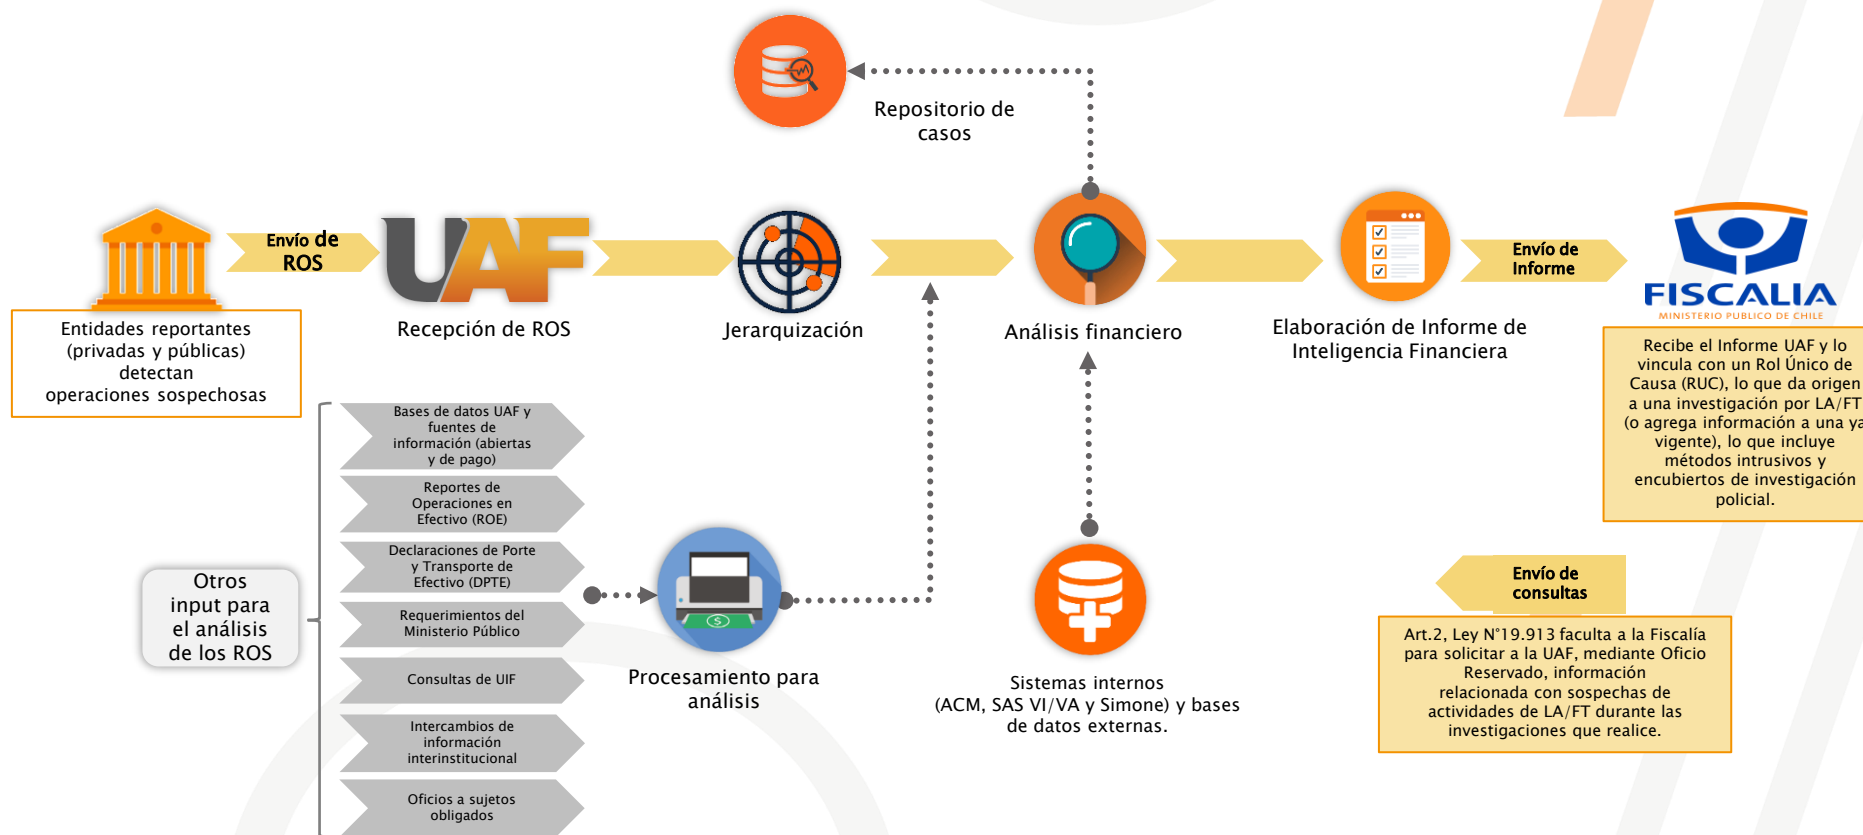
Repositorio de casos

Envío de ROS

UAF

Recepción de ROS

Jerarquización

Análisis financiero

Elaboración de Informe de Inteligencia Financiera

Envío de Informe

FISCALIA
MINISTERIO PUBLICO DE CHILE

Entidades reportantes (privadas y públicas) detectan operaciones sospechosas

Recibe el Informe UAF y lo vincula con un Rol Único de Causa (RUC), lo que da origen a una investigación por LA/FT (o agrega información a una ya vigente), lo que incluye métodos intrusivos y encubiertos de investigación policial.

Bases de datos UAF y fuentes de información (abiertas y de pago)

Reportes de Operaciones en Efectivo (ROE)

Declaraciones de Porte y Transporte de Efectivo (DPTE)

Requerimientos del Ministerio Público

Consultas de UIF

Intercambios de información interinstitucional

Oficios a sujetos obligados

Otros input para el análisis de los ROS

Procesamiento para análisis

Sistemas internos (ACM, SAS VI/VA y Simone) y bases de datos externas.

Envío de consultas

Art.2, Ley N°19.913 faculta a la Fiscalía para solicitar a la UAF, mediante Oficio Reservado, información relacionada con sospechas de actividades de LA/FT durante las investigaciones que realice.